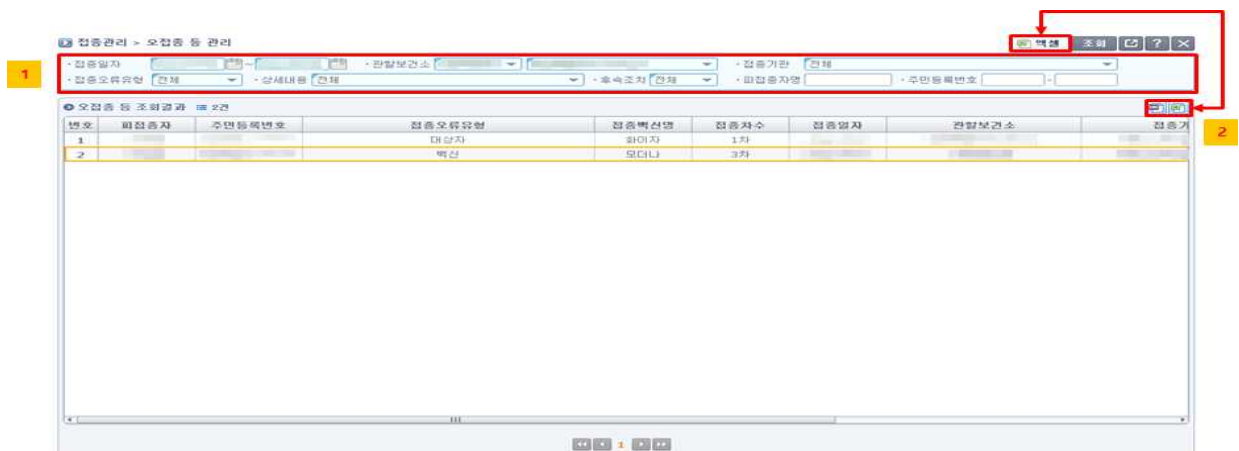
접종관리 > 오접종 등 관리

엑셀 조회 ?

1

• 접종일자 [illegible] ~ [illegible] • 관할보건소 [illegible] • 접종기관 전체
• 접종오류유형 전체 • 상세내용 전체 • 후속조치 전체 • 피접종자명 • 주민등록번호 -

오접종 등 조회결과 2건

2

| 번호 | 피접종자 | 주민등록번호 | 접종오류유형 | 접종백신명 | 접종차수 | 접종일자 | 관할보건소 | 접종기 |
|---|---|---|---|---|---|---|---|---|
| 1 | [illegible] | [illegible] | 대상자 | 화이자 | 1차 | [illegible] | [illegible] | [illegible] |
| 2 | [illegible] | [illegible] | 백신 | 모더나 | 3차 | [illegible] | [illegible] | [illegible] |

1